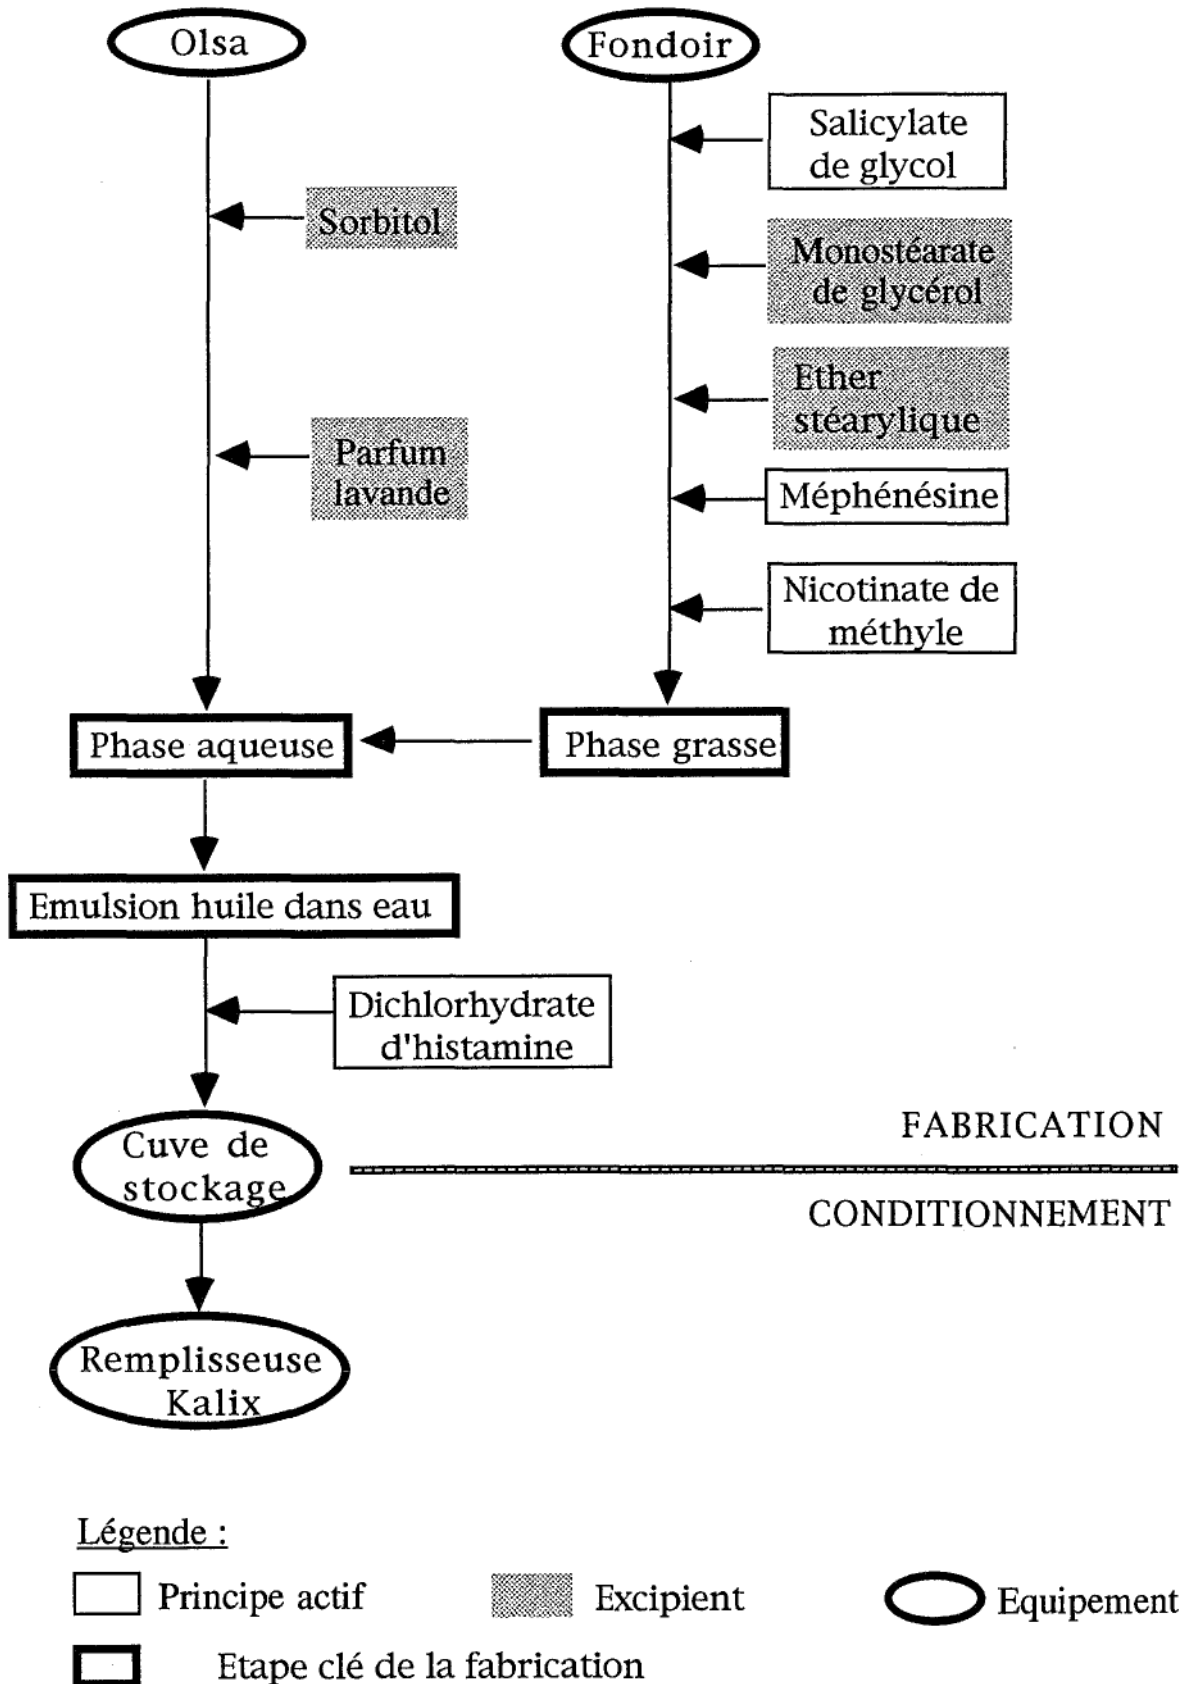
Olsa

Fondoir

Salicylate de glycol

Sorbitol

Monostéarate de glycérol

Ether stéarylique

Parfum lavande

Méphénésine

Nicotinate de méthyle

Phase aqueuse

Phase grasse

Emulsion huile dans eau

Dichlorhydrate d'histamine

Cuve de stockage

FABRICATION

CONDITIONNEMENT

Remplisseuse Kalix

Légende :

Principe actif

Excipient

Equipement

Etape clé de la fabrication